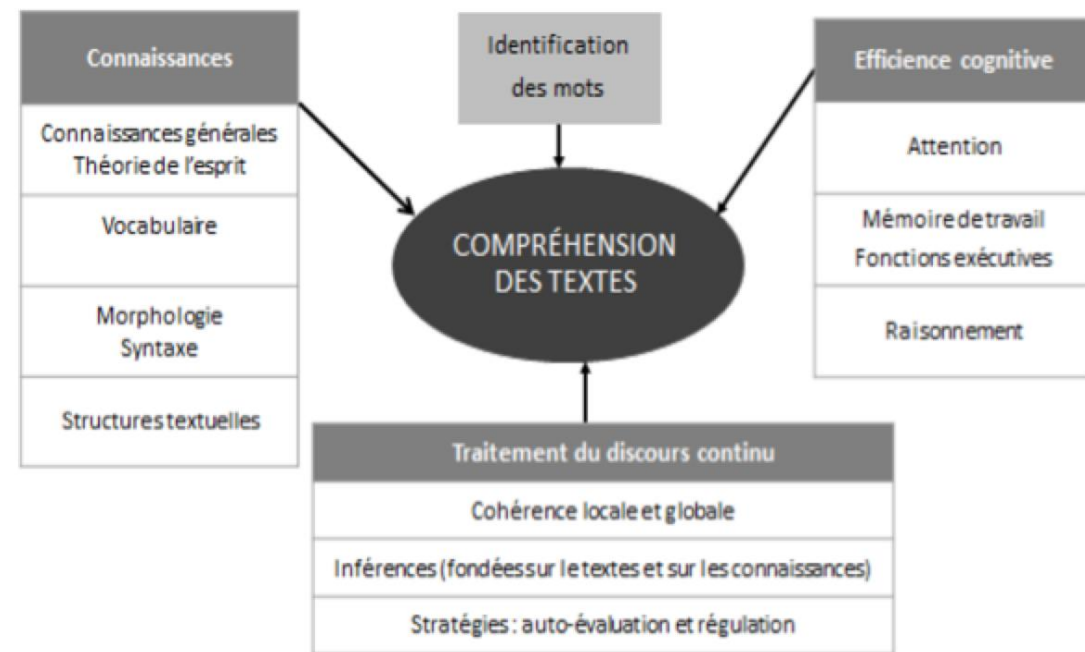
Connaissances

Connaissances générales
Théorie de l'esprit

Vocabulaire

Morphologie
Syntaxe

Structures textuelles

Identification des mots

Efficience cognitive

Attention

Mémoire de travail
Fonctions exécutives

Raisonnement

COMPRÉHENSION DES TEXTES

Traitement du discours continu

Cohérence locale et globale

Inférences (fondées sur le textes et sur les connaissances)

Stratégies : auto-évaluation et régulation